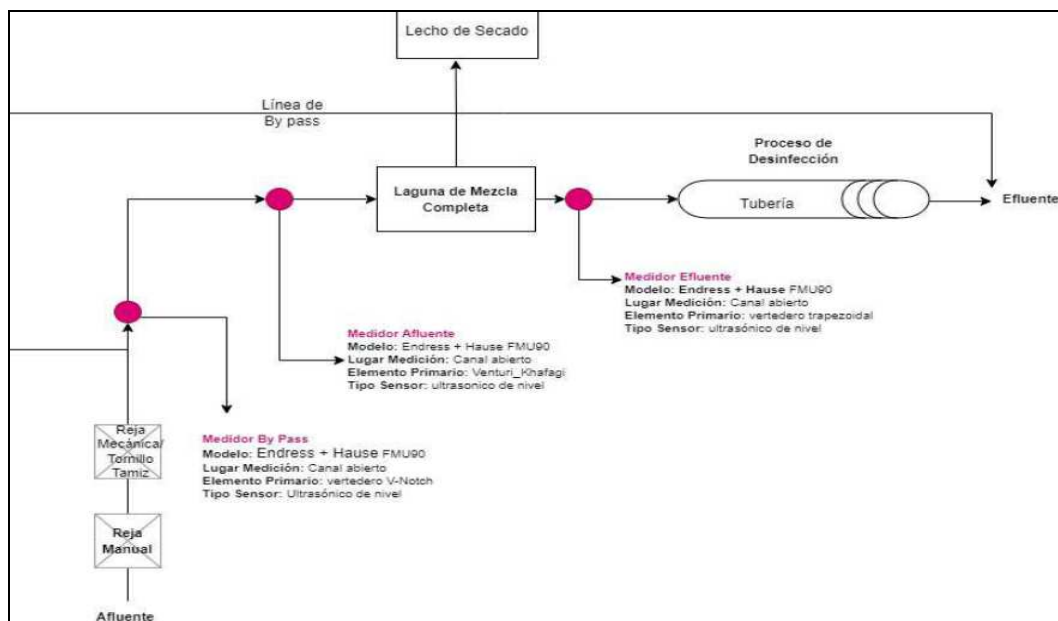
Lecho de Secado

Línea de By pass

Proceso de Desinfección

Laguna de Mezcla Completa

Tubería

Efluente

Medidor Efluente
Modelo: Endress + Hause FMU90
Lugar Medición: Canal abierto
Elemento Primario: vertedero trapezoidal
Tipo Sensor: ultrasónico de nivel

Medidor Afluente
Modelo: Endress + Hause FMU90
Lugar Medición: Canal abierto
Elemento Primario: Venturi_Khafagi
Tipo Sensor: ultrasonico de nivel

Reja Mecánica/ Tornillo Tamiz

Medidor By Pass
Modelo: Endress + Hause FMU90
Lugar Medición: Canal abierto
Elemento Primario: vertedero V-Notch
Tipo Sensor: Ultrasónico de nivel

Reja Manual

Afluente